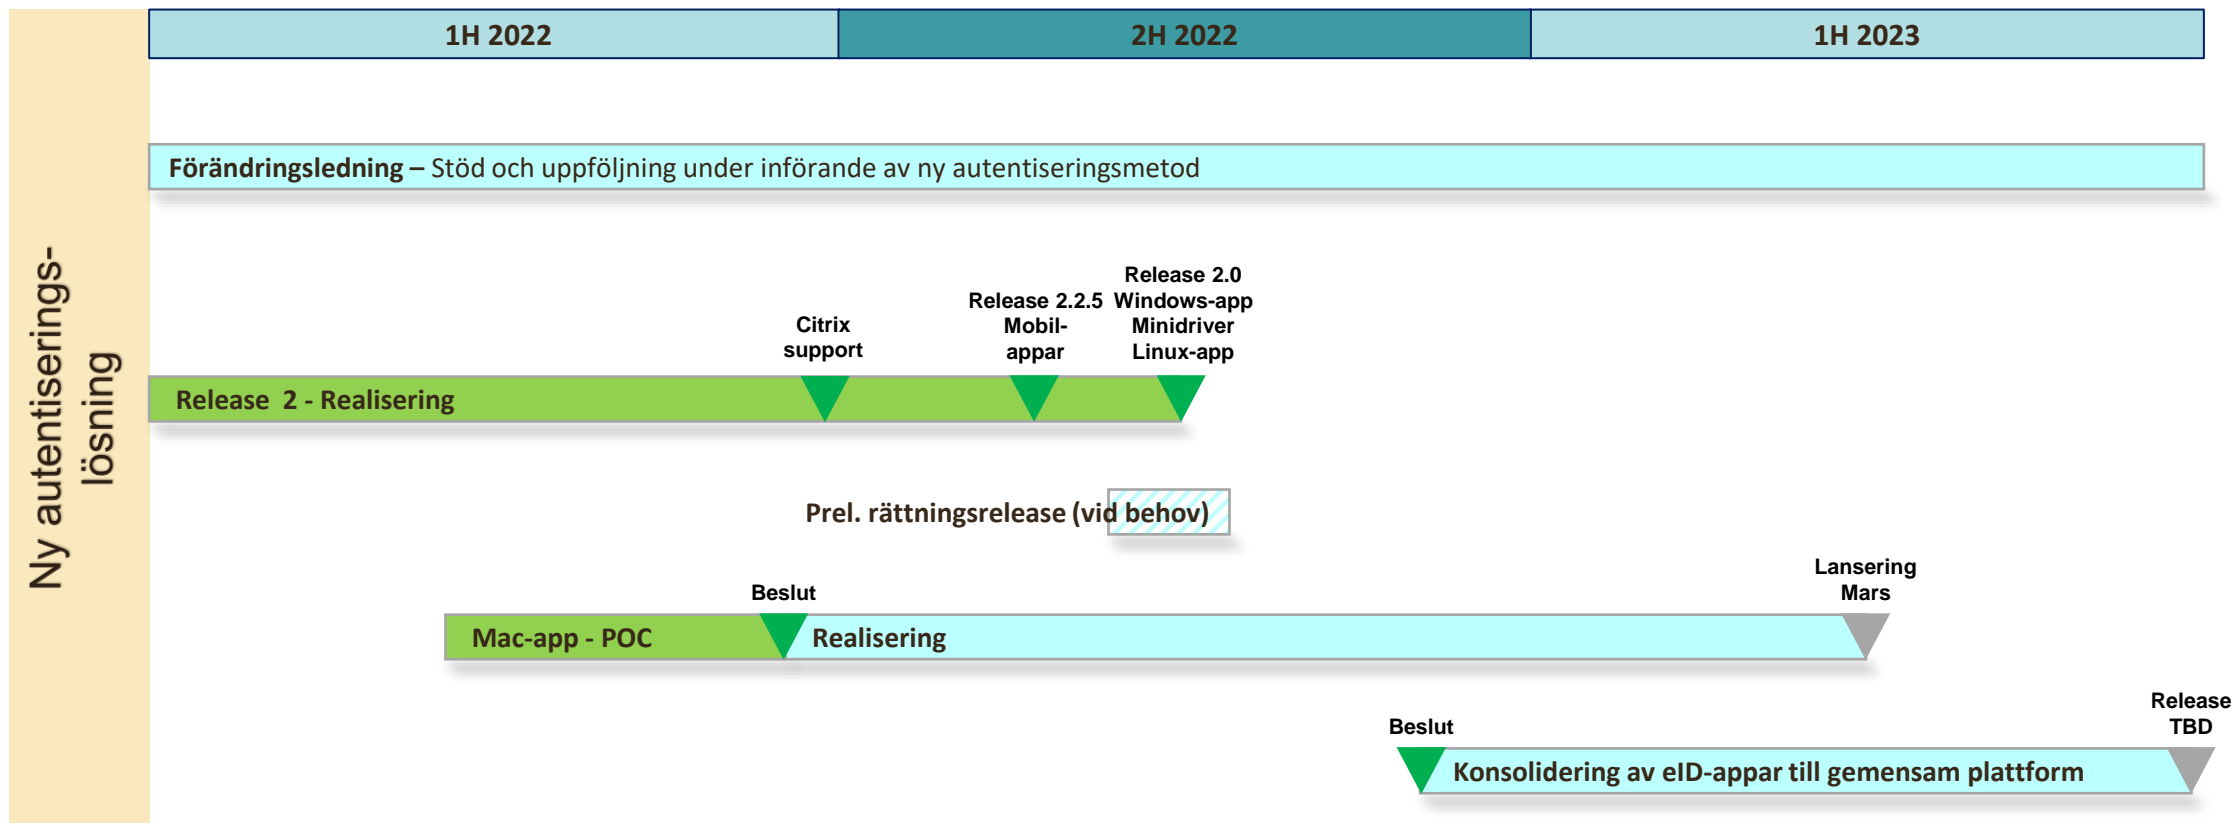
Ny autentiserings-lösning

| 1H 2022 | 2H 2022 | 1H 2023 |
|---|---|---|

Förändringsledning – Stöd och uppföljning under införande av ny autentiseringsmetod

Citrix support

Release 2.2.5 Mobil-appar

Release 2.0 Windows-app Minidriver Linux-app

Release 2 - Realisering

Prel. rättningsrelease (vid behov)

Beslut

Lansering Mars

Mac-app - POC

Realisering

Beslut

Release TBD

Konsolidering av eID-appar till gemensam plattform